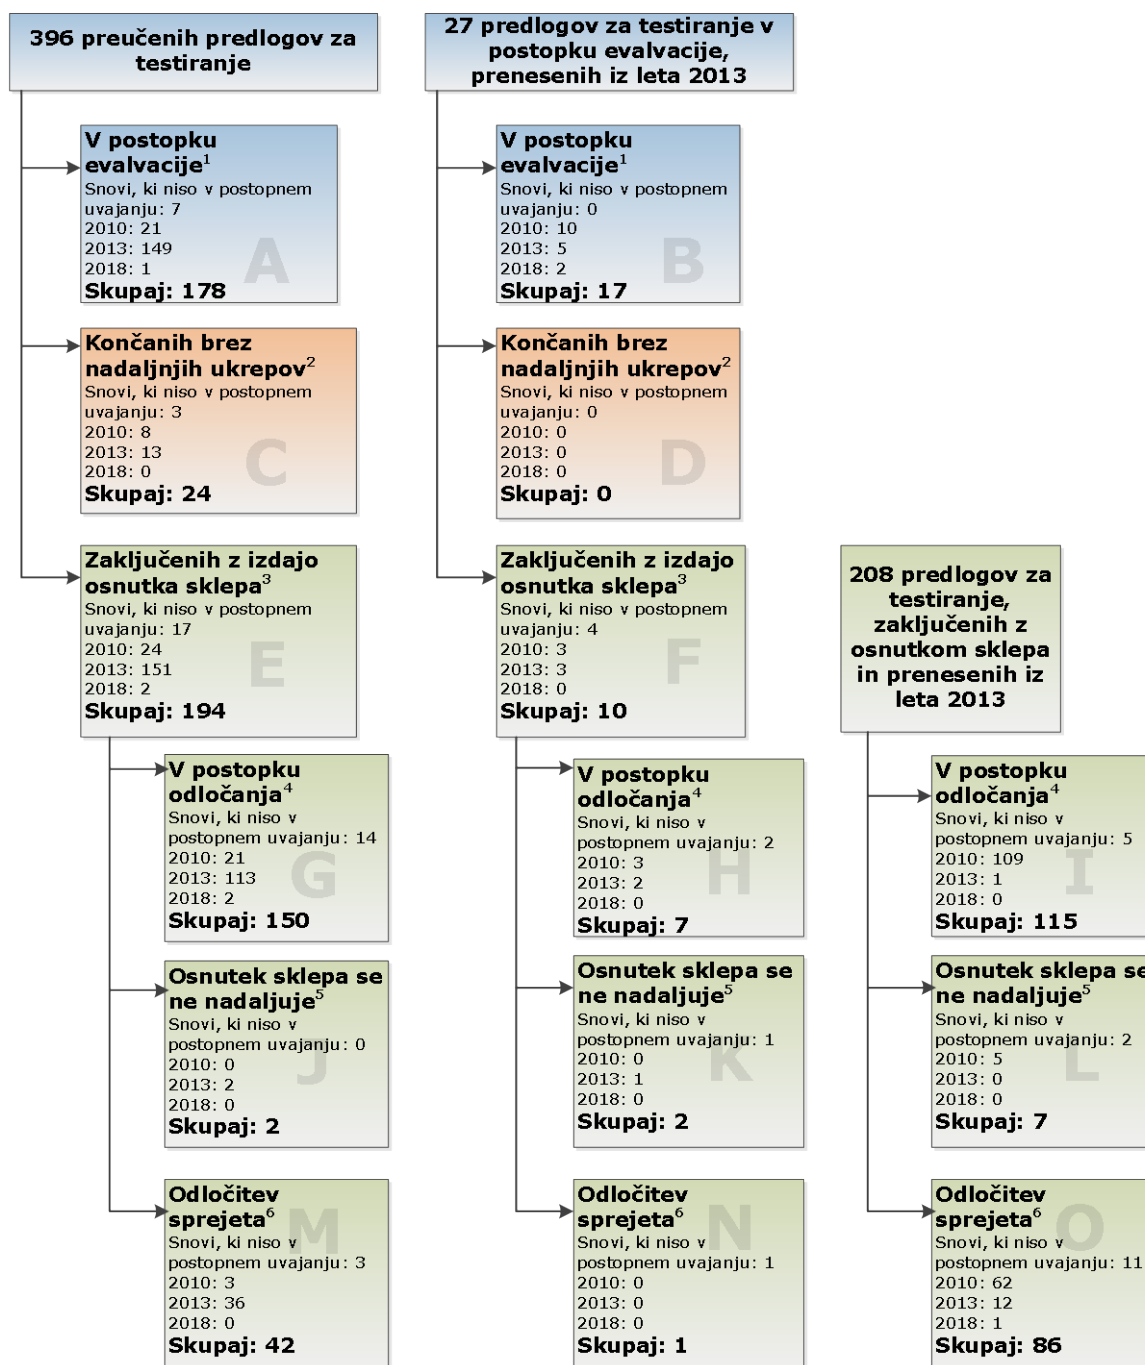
396 preučenih predlogov za testiranje

V postopku evalvacije$^1$
Snovi, ki niso v postopnem uvajanju: 7
2010: 21
2013: 149
2018: 1
Skupaj: 178
A

Končanih brez nadaljnjih ukrepov$^2$
Snovi, ki niso v postopnem uvajanju: 3
2010: 8
2013: 13
2018: 0
Skupaj: 24
C

Zaključenih z izdajo osnutka sklepa$^3$
Snovi, ki niso v postopnem uvajanju: 17
2010: 24
2013: 151
2018: 2
Skupaj: 194
E

V postopku odločanja$^4$
Snovi, ki niso v postopnem uvajanju: 14
2010: 21
2013: 113
2018: 2
Skupaj: 150
G

Osnutek sklepa se ne nadaljuje$^5$
Snovi, ki niso v postopnem uvajanju: 0
2010: 0
2013: 2
2018: 0
Skupaj: 2
J

Odločitev sprejeta$^6$
Snovi, ki niso v postopnem uvajanju: 3
2010: 3
2013: 36
2018: 0
Skupaj: 42
M

27 predlogov za testiranje v postopku evalvacije, prenesenih iz leta 2013

V postopku evalvacije$^1$
Snovi, ki niso v postopnem uvajanju: 0
2010: 10
2013: 5
2018: 2
Skupaj: 17
B

Končanih brez nadaljnjih ukrepov$^2$
Snovi, ki niso v postopnem uvajanju: 0
2010: 0
2013: 0
2018: 0
Skupaj: 0
D

Zaključenih z izdajo osnutka sklepa$^3$
Snovi, ki niso v postopnem uvajanju: 4
2010: 3
2013: 3
2018: 0
Skupaj: 10
F

V postopku odločanja$^4$
Snovi, ki niso v postopnem uvajanju: 2
2010: 3
2013: 2
2018: 0
Skupaj: 7
H

Osnutek sklepa se ne nadaljuje$^5$
Snovi, ki niso v postopnem uvajanju: 1
2010: 0
2013: 1
2018: 0
Skupaj: 2
K

Odločitev sprejeta$^6$
Snovi, ki niso v postopnem uvajanju: 1
2010: 0
2013: 0
2018: 0
Skupaj: 1
N

208 predlogov za testiranje, zaključenih z osnutkom sklepa in prenesenih iz leta 2013

V postopku odločanja$^4$
Snovi, ki niso v postopnem uvajanju: 5
2010: 109
2013: 1
2018: 0
Skupaj: 115
I

Osnutek sklepa se ne nadaljuje$^5$
Snovi, ki niso v postopnem uvajanju: 2
2010: 5
2013: 0
2018: 0
Skupaj: 7
L

Odločitev sprejeta$^6$
Snovi, ki niso v postopnem uvajanju: 11
2010: 62
2013: 12
2018: 1
Skupaj: 86
O